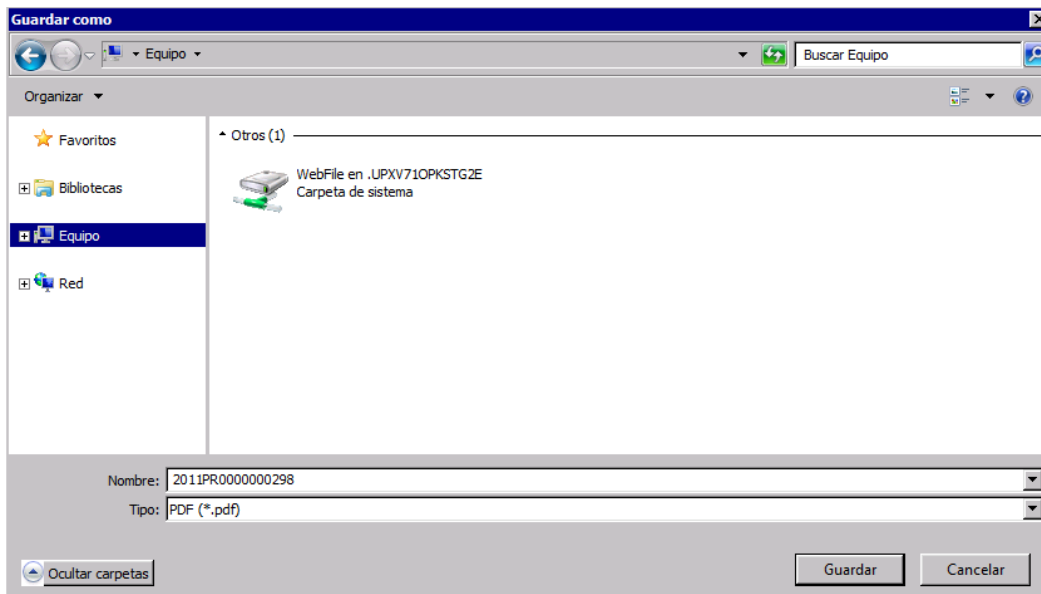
Guardar como

▸ Equipo ▸

Buscar Equipo

Organizar ▾

Favoritos

Bibliotecas

Equipo

Red

Otros (1)

WebFile en .UPXV71OPKSTG2E
Carpeta de sistema

Nombre: 2011PR0000000298

Tipo: PDF (*.pdf)

Ocultar carpetas

Guardar

Cancelar